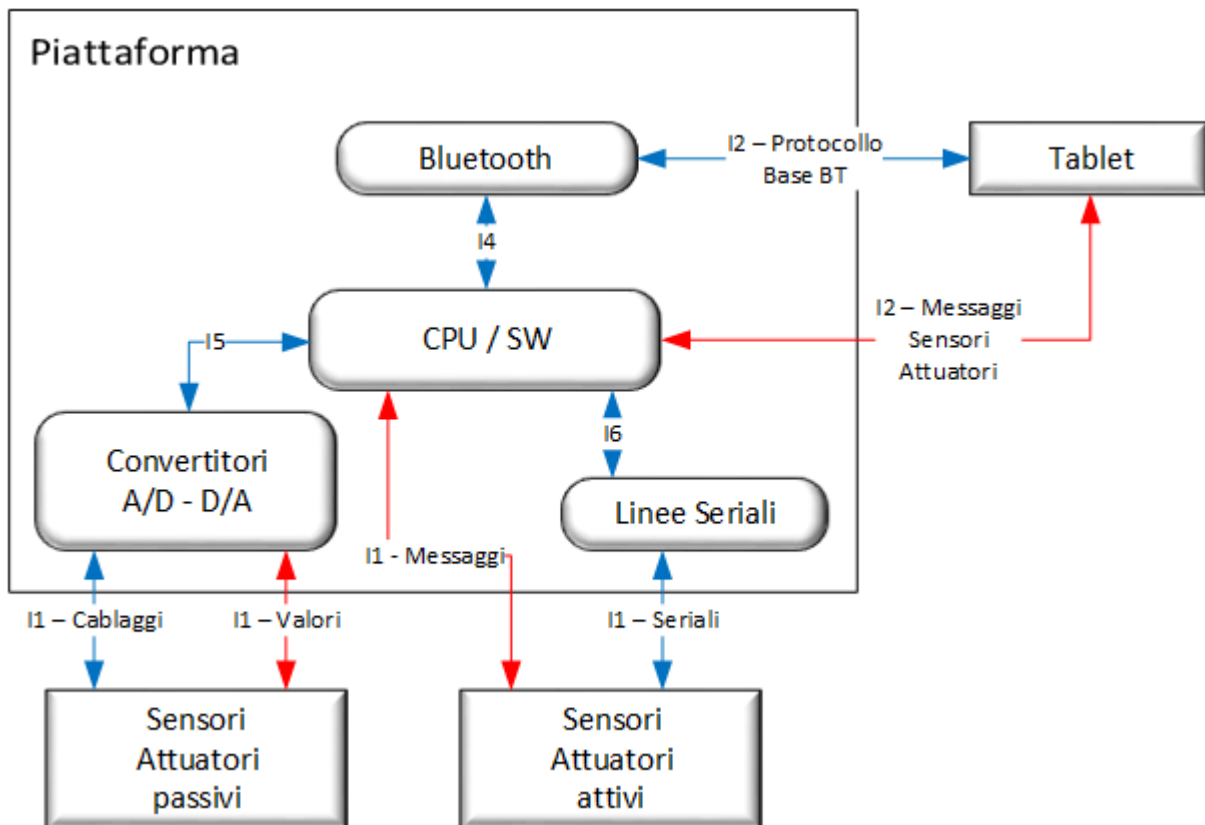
Piattaforma

Bluetooth

I2 – Protocollo Base BT

Tablet

I4

I5

CPU / SW

I2 – Messaggi Sensori Attuatori

Convertitori A/D - D/A

I6

Linee Seriali

I1 - Messaggi

I1 – Cablaggi

I1 – Valori

I1 – Seriali

Sensori Attuatori passivi

Sensori Attuatori attivi